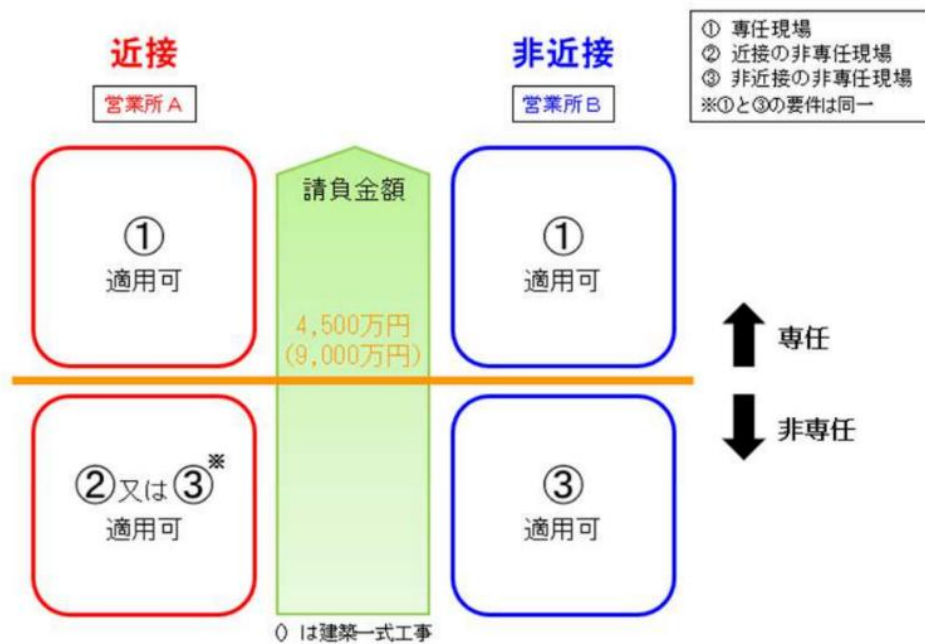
近接

営業所A

非近接

営業所B

① 専任現場
② 近接の非専任現場
③ 非近接の非専任現場
※①と③の要件は同一

請負金額

①
適用可

①
適用可

4,500万円
(9,000万円)

専任

非専任

②又は③※
適用可

③
適用可

() は建築一式工事